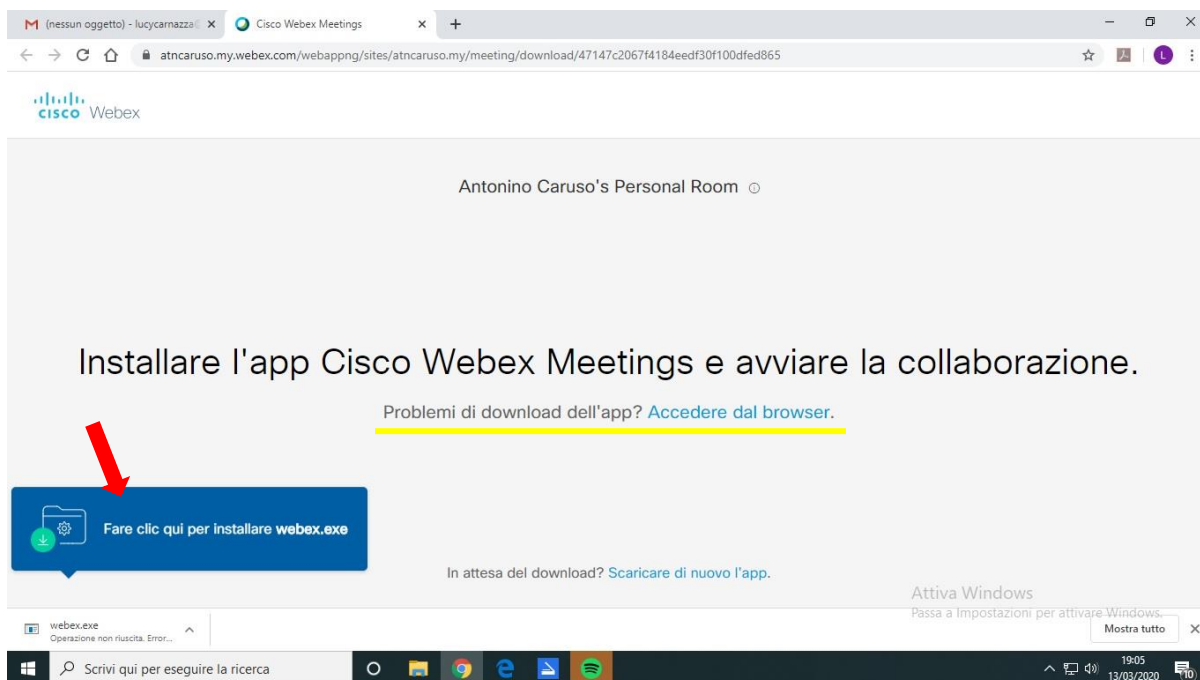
(nessun oggetto) - lucycarnazza ×
Cisco Webex Meetings ×
+

atncaruso.my.webex.com/webappng/sites/atncaruso.my/meeting/download/47147c2067f4184eedf30f100dfed865

L

cisco Webex

Antonino Caruso's Personal Room

Installare l'app Cisco Webex Meetings e avviare la collaborazione.

Problemi di download dell'app? Accedere dal browser.

Fare clic qui per installare webex.exe

In attesa del download? Scaricare di nuovo l'app.

Attiva Windows
Passa a Impostazioni per attivare Windows.

webex.exe
Operazione non riuscita. Error...

Mostra tutto

Scrivi qui per eseguire la ricerca

19:05
13/03/2020

10